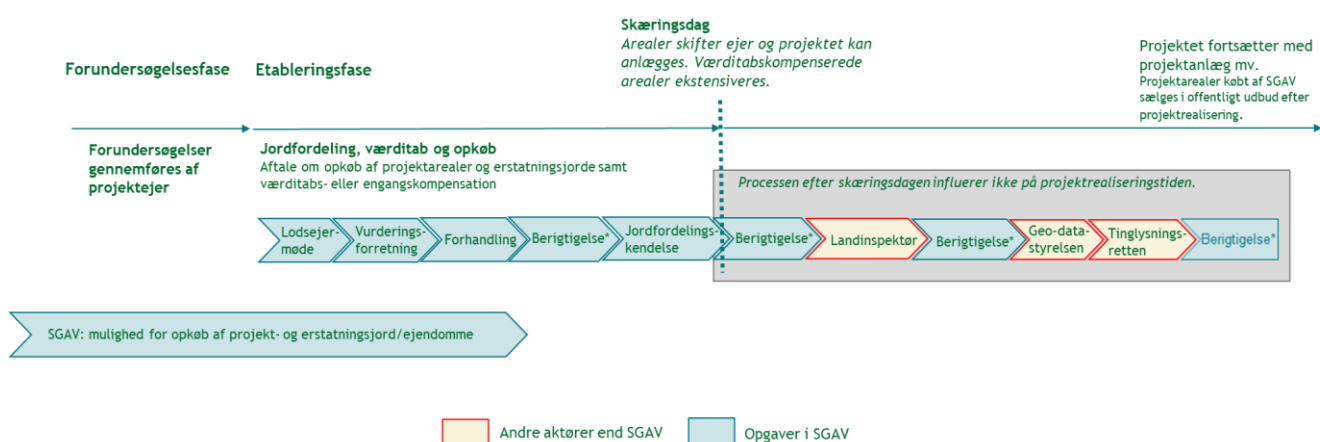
Forundersøgelsesfase

Etableringsfase

Skæringsdag
Arealer skifter ejer og projektet kan anlægges. Værditabskompenserede arealer ekstensiveres.

Projektet fortsætter med projektanlæg mv.
Projektarealer købt af SGAV sælges i offentligt udbud efter projektrealisering.

Forundersøgelser gennemføres af projektejer

Jordfordeling, værditab og opkøb
Aftale om opkøb af projektarealer og erstatningsjorde samt værditabs- eller engangskompensation

Processen efter skæringsdagen influerer ikke på projektrealiseringstiden.

Lodsejermøde
Vurderingsforretning
Forhandling
Berigtigelse*
Jordfordelingskendelse
Berigtigelse*
Landinspektør
Berigtigelse*
Geo-datastyrelsen
Tinglysningsretten
Berigtigelse*

SGAV: mulighed for opkøb af projekt- og erstatningsjord/ejendomme

Andre aktører end SGAV
Opgaver i SGAV